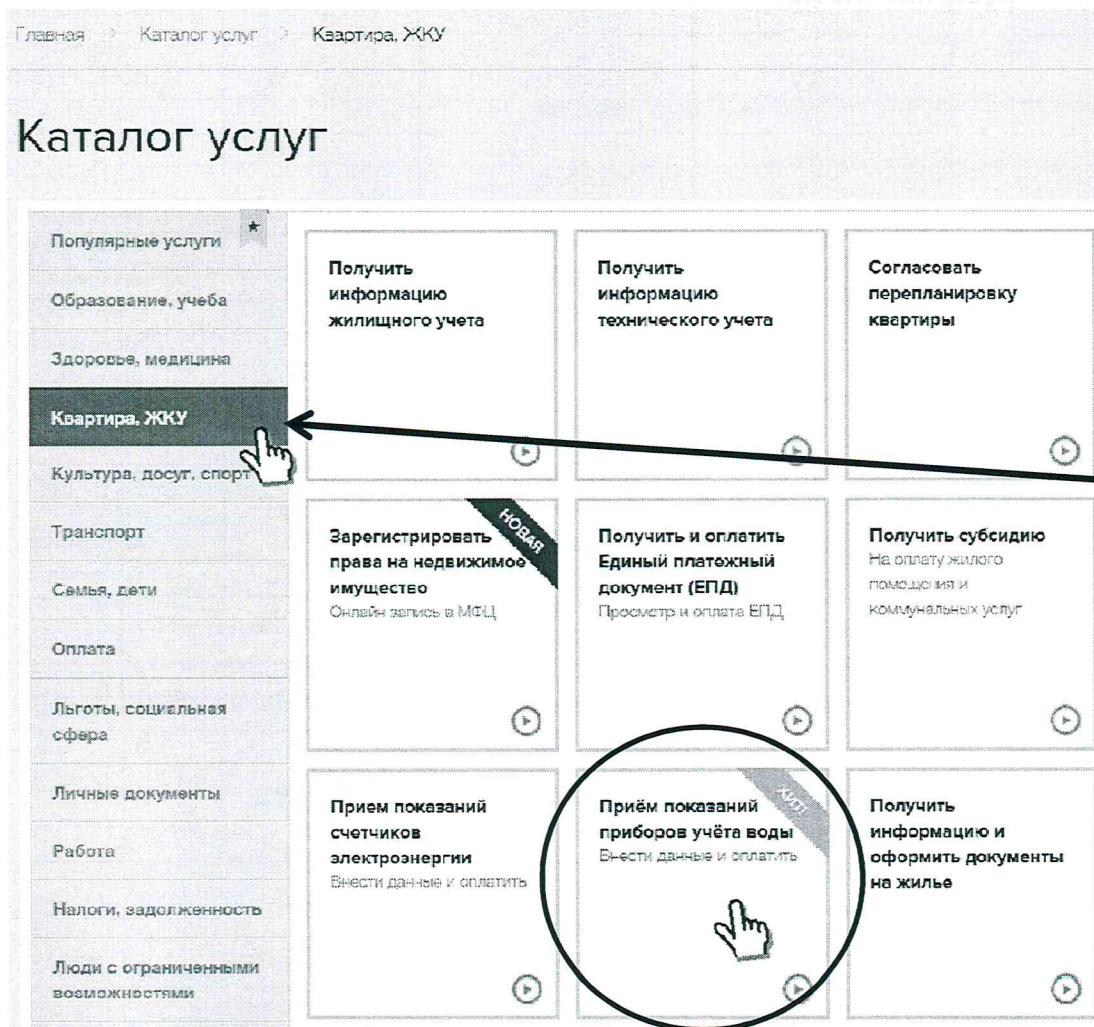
Главная > Каталог услуг > Квартира, ЖКУ

Каталог услуг

Популярные услуги

Образование, учеба

Здоровье, медицина

Квартира, ЖКУ

Культура, досуг, спорт

Транспорт

Семья, дети

Оплата

Льготы, социальная сфера

Личные документы

Работа

Налоги, задолженность

Люди с ограниченными возможностями

Получить информацию жилищного учета

Получить информацию технического учета

Согласовать перепланировку квартиры

НОВАЯ

Зарегистрировать права на недвижимое имущество
Онлайн запись в МФЦ

Получить и оплатить Единый платежный документ (ЕПД)
Просмотр и оплата ЕПД

Получить субсидию
На оплату жилого помещения и коммунальных услуг

Прием показаний счетчиков электроэнергии
Внести данные и оплатить

ХИТ

Приём показаний приборов учёта воды
Внести данные и оплатить

Получить информацию и оформить документы на жилье